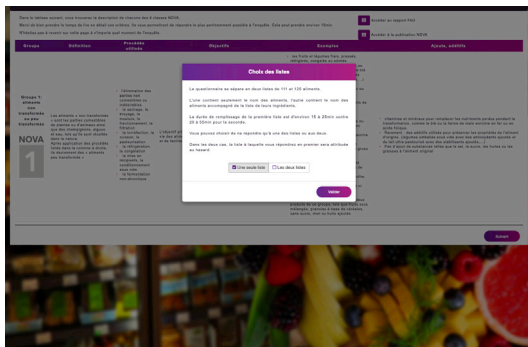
Choix des listes

Le questionnaire se sépare en deux listes de 111 et 120 aliments.

L'une contient seulement le nom des aliments, l'autre contient le nom des aliments accompagné de la liste de leurs ingrédients.

La durée de remplissage de la première liste est d'environ 15 à 25min contre 25 à 50min pour la seconde.

Vous pouvez choisir de ne répondre qu'à une des listes ou aux deux.

Dans les deux cas, la liste à laquelle vous répondrez en premier sera attribuée au hasard.

Une seule liste
Les deux listes

Valider

Accéder au rapport PAO

Accéder à la publication NOVA

Groupe
Définition
Procédés utilisés
Objectifs
Exemples
Ajouts, additifs

Groupe 1: aliments non transformés ou peu transformés

NOVA
1

Suivant